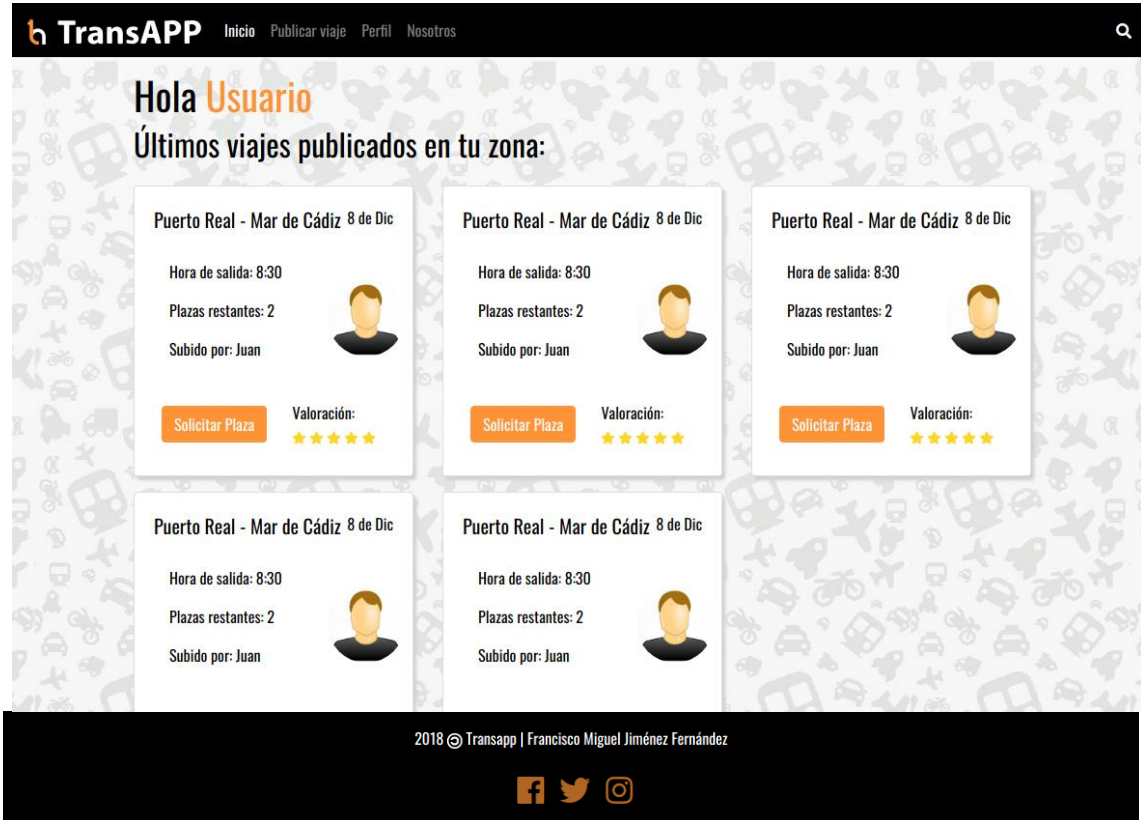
TransAPP Inicio Publicar viaje Perfil Nosotros

Hola Usuario
Últimos viajes publicados en tu zona:

Puerto Real - Mar de Cádiz 8 de Dic
Hora de salida: 8:30
Plazas restantes: 2
Subido por: Juan
Solicitar Plaza
Valoración:

Puerto Real - Mar de Cádiz 8 de Dic
Hora de salida: 8:30
Plazas restantes: 2
Subido por: Juan
Solicitar Plaza
Valoración:

Puerto Real - Mar de Cádiz 8 de Dic
Hora de salida: 8:30
Plazas restantes: 2
Subido por: Juan
Solicitar Plaza
Valoración:

Puerto Real - Mar de Cádiz 8 de Dic
Hora de salida: 8:30
Plazas restantes: 2
Subido por: Juan

Puerto Real - Mar de Cádiz 8 de Dic
Hora de salida: 8:30
Plazas restantes: 2
Subido por: Juan

2018 © Transapp | Francisco Miguel Jiménez Fernández